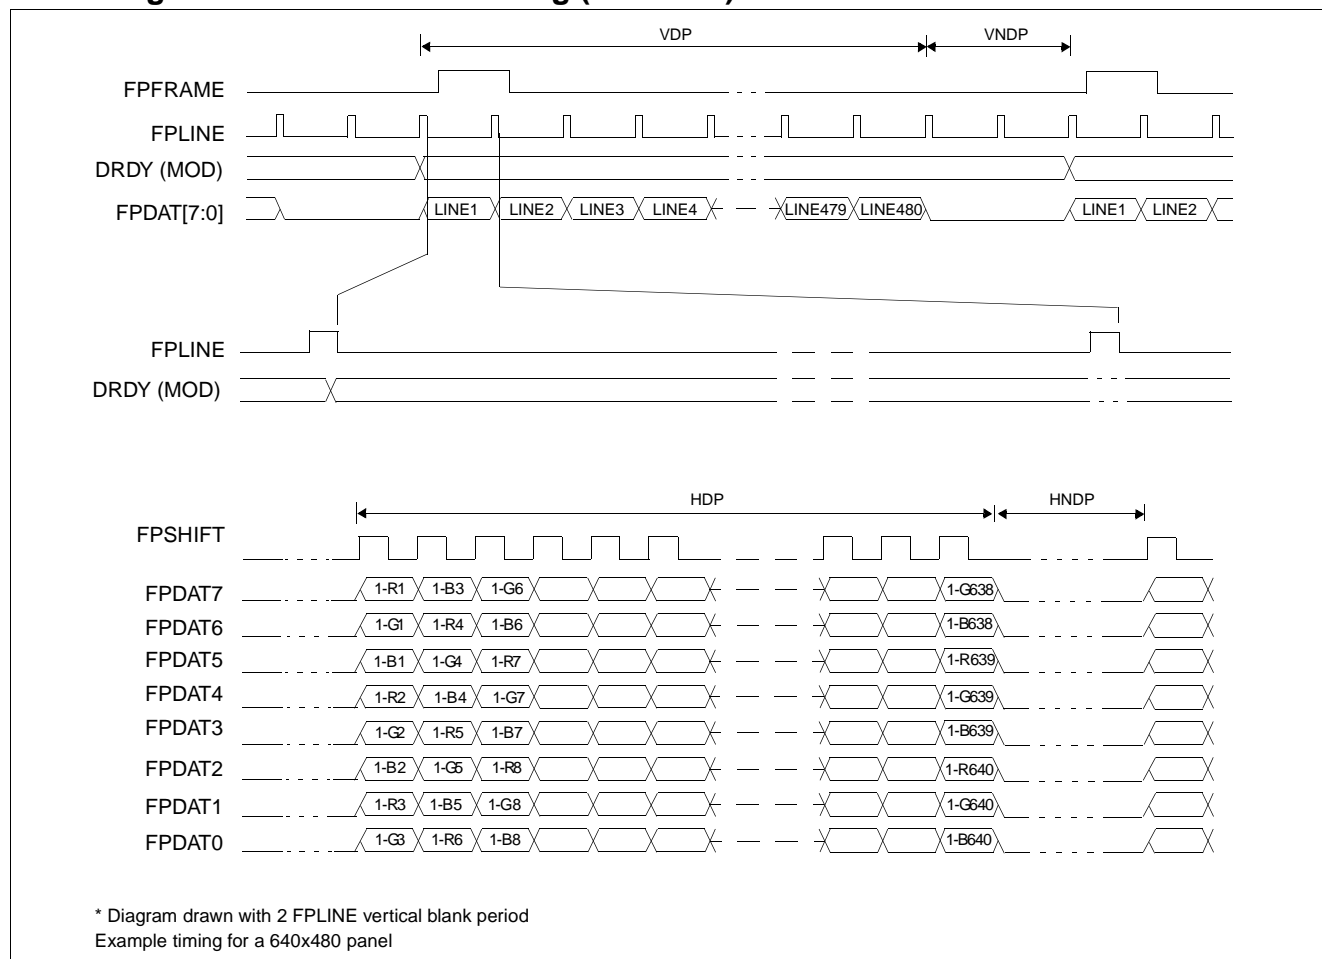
VDP

VNDP

FPFRAME

FPLINE

DRDY (MOD)

FPDAT[7:0]

LINE1 LINE2 LINE3 LINE4 LINE479 LINE480 LINE1 LINE2

FPLINE

DRDY (MOD)

HDP

HNDP

FPSHIFT

FPDAT7 1-R1 1-B3 1-G6 1-G638

FPDAT6 1-G1 1-R4 1-B6 1-B638

FPDAT5 1-B1 1-G4 1-R7 1-R639

FPDAT4 1-R2 1-B4 1-G7 1-G639

FPDAT3 1-G2 1-R5 1-B7 1-B639

FPDAT2 1-B2 1-G5 1-R8 1-R640

FPDAT1 1-R3 1-B5 1-G8 1-G640

FPDAT0 1-G3 1-R6 1-B8 1-B640

* Diagram drawn with 2 FPLINE vertical blank period
Example timing for a 640x480 panel